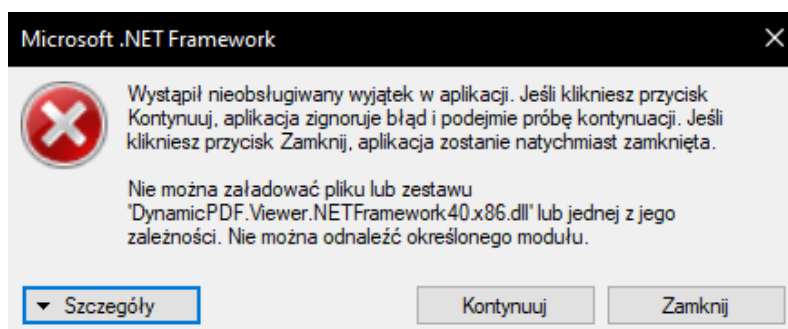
Microsoft .NET Framework

Wystąpił nieobsługiwany wyjątek w aplikacji. Jeśli klikniesz przycisk Kontynuuj, aplikacja zignoruje błąd i podejmie próbę kontynuacji. Jeśli klikniesz przycisk Zamknij, aplikacja zostanie natychmiast zamknięta.

Nie można załadować pliku lub zestawu 'DynamicPDF.Viewer.NETFramework40.x86.dll' lub jednej z jego zależności. Nie można odnaleźć określonego modułu.

Szczegóły

Kontynuuj

Zamknij